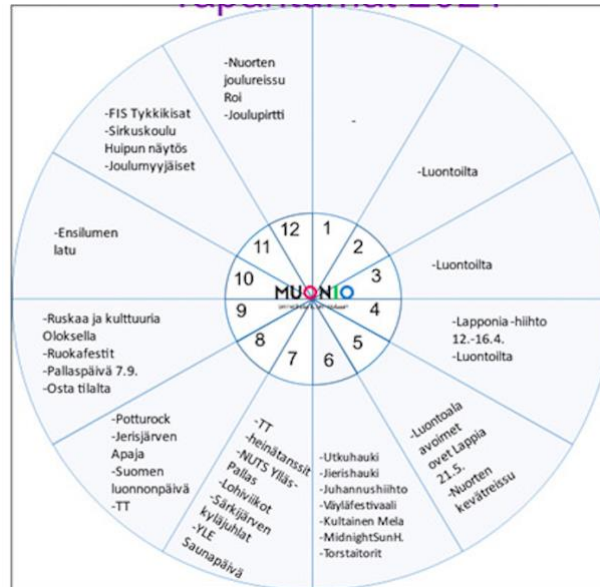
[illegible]tapahtumat 2024

-Nuorten joulureissu Roi
-Joulupirtti

-

-Luontoilta

-Luontoilta

-Lapponia-hiihto 12.-16.4.
-Luontoilta

-Luontoala avoimet ovet Lappia 21.5.
-Nuorten kevätreissu

-Utkuhauki
-Jierishauki
-Juhannushiihto
-Väyläfestivaali
-Kultainen Mela
-MidnightSunH.
-Torstaitorit

-TT
-heinätanssit
-NUTS Ylläs-Pallas
-Lohiviikot
-Särkijärven kyläjuhlat
-YLE Saunapäivä

-Potturock
-Jerisjärven Apaja
-Suomen luonnonpäivä
-TT

-Ruskaa ja kulttuuria Oloksella
-Ruokafestit
-Pallaspäivä 7.9.
-Osta tilalta

-Ensilumen latu

-FIS Tykkikisat
-Sirkuskoulu Huipun näytös
-Joulumyyjäiset

12 1 2 3 4 5 6 7 8 9 10 11

MUONIO